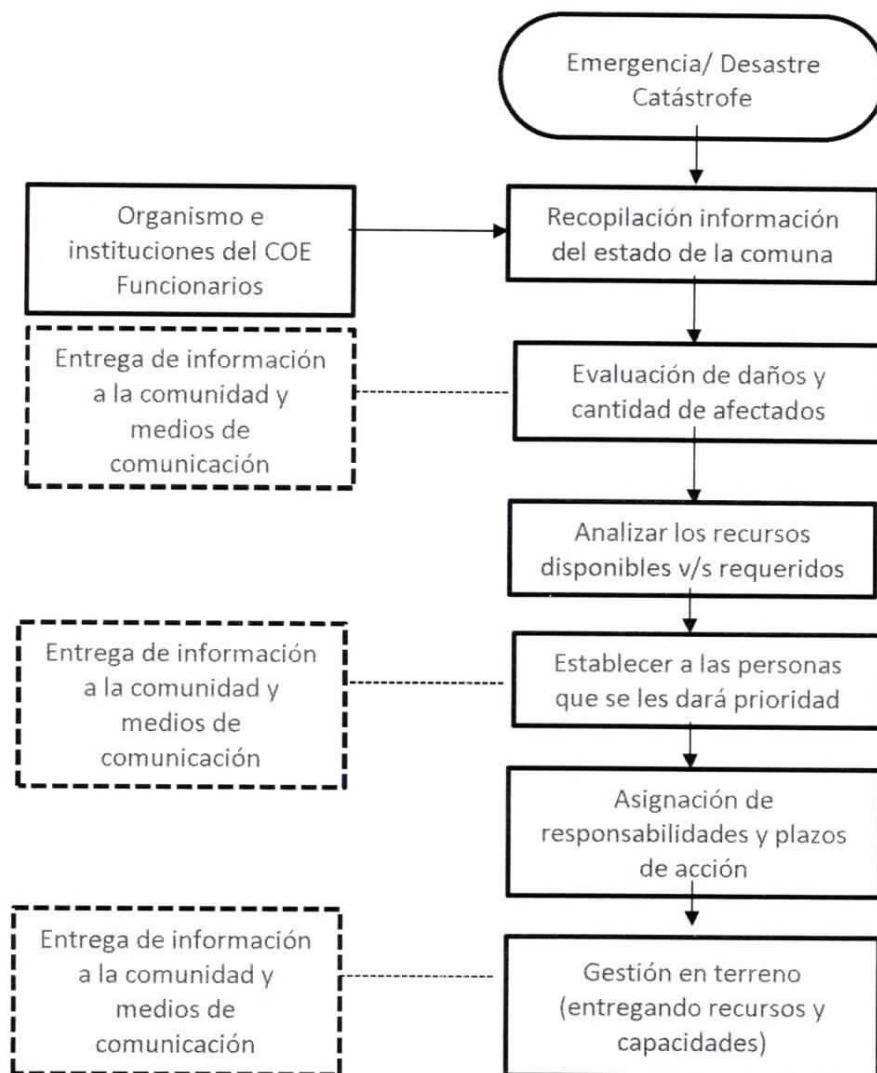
Emergencia/ Desastre Catástrofe

Organismo e instituciones del COE Funcionarios

Recopilación información del estado de la comuna

Entrega de información a la comunidad y medios de comunicación

Evaluación de daños y cantidad de afectados

Analizar los recursos disponibles v/s requeridos

Entrega de información a la comunidad y medios de comunicación

Establecer a las personas que se les dará prioridad

Asignación de responsabilidades y plazos de acción

Entrega de información a la comunidad y medios de comunicación

Gestión en terreno (entregando recursos y capacidades)